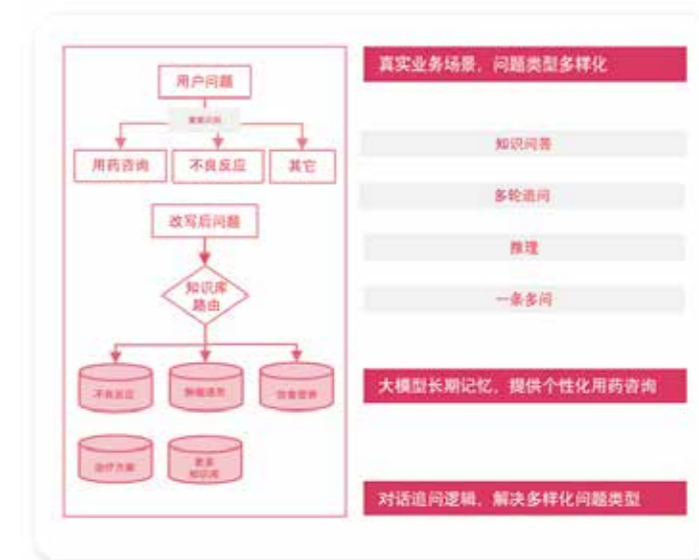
用户问题

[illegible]

用药咨询

不良反应

其它

改写后问题

知识库路由

不良反应

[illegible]

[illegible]

治疗方案

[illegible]

真实业务场景，问题类型多样化

知识问答

多轮追问

推理

一条多问

大模型长期记忆，提供个性化用药咨询

对话追问逻辑，解决多样化问题类型